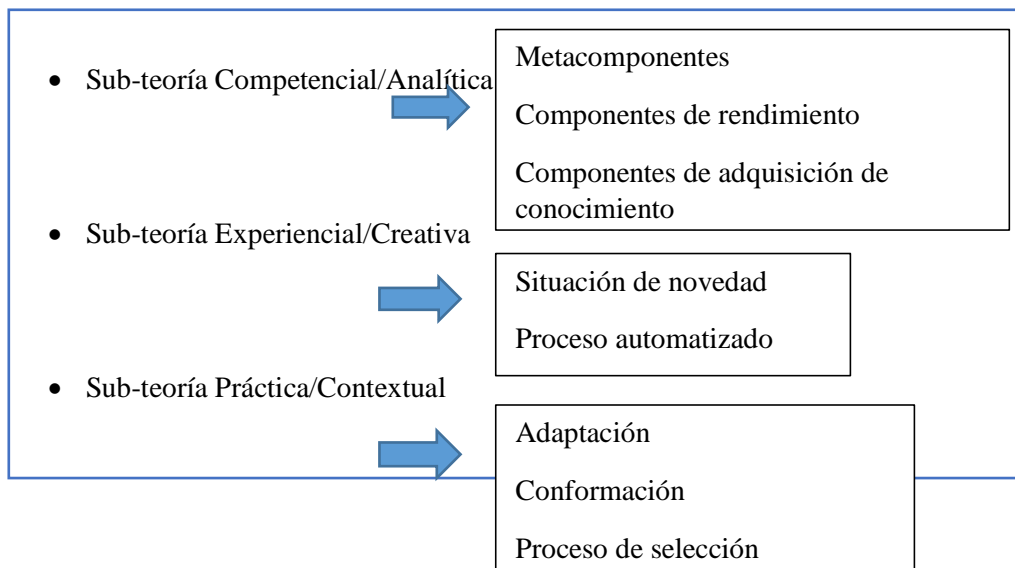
- Sub-teoría Competencial/Analítica

Metacomponentes

Componentes de rendimiento

Componentes de adquisición de conocimiento

- Sub-teoría Experiencial/Creativa

Situación de novedad

Proceso automatizado

- Sub-teoría Práctica/Contextual

Adaptación

Conformación

Proceso de selección